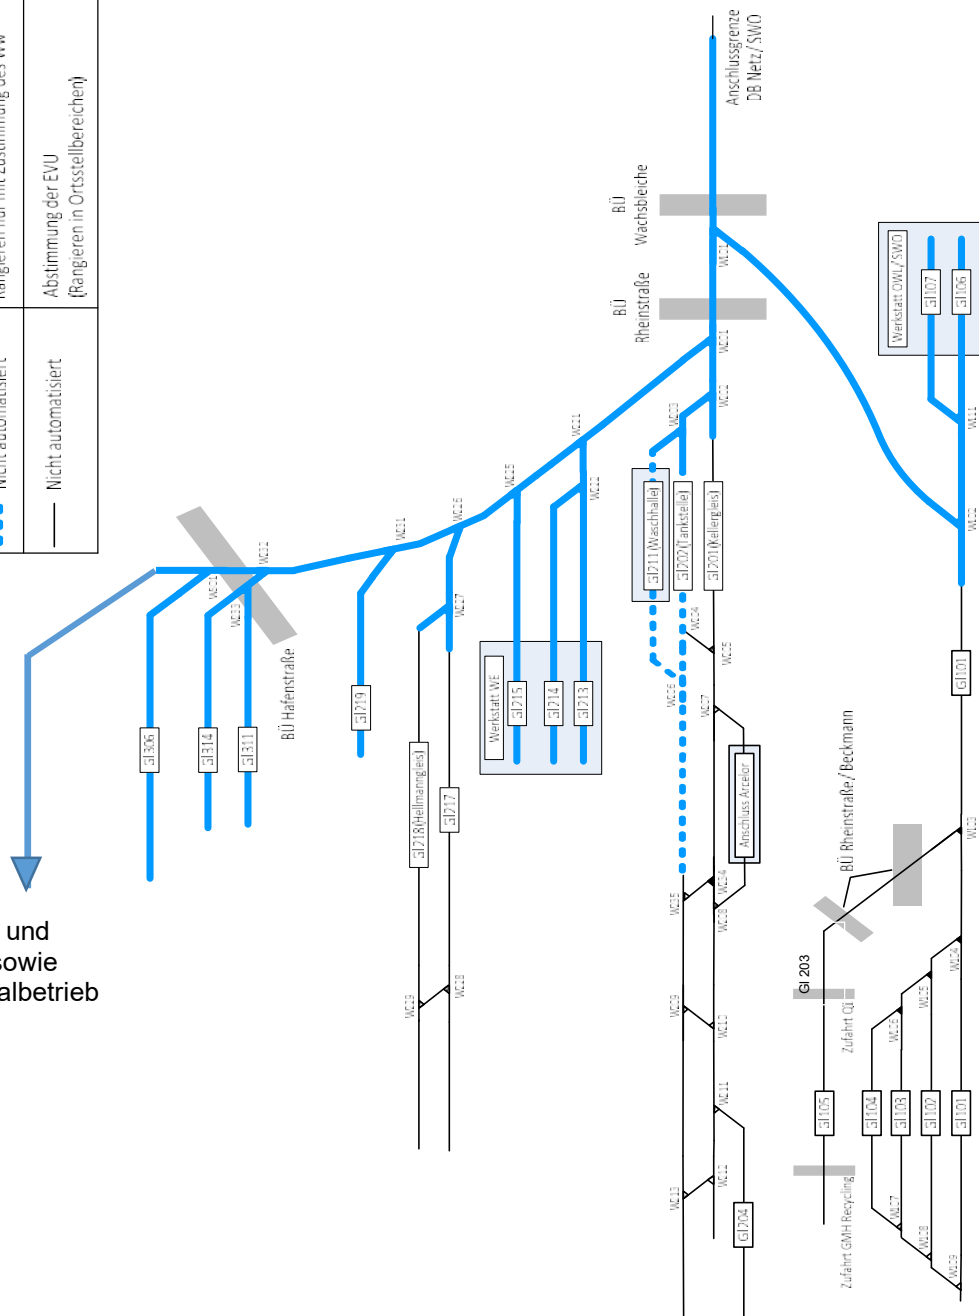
Nicht automatisiert
Rangieren nur mit Zustimmung des WW

Nicht automatisiert
Abstimmung der EVU (Rangieren in Ortsstellbereichen)

Anschlussgrenze DB Netz/SWO

BÜ Wachsbleiche

BÜ Rheinstraße

Werkstatt OWL/SWO
Gl107
Gl106

Gl211 (Waschhalle)
Gl202 (Tankstelle)
Gl201 (Kellergleis)

Werkstatt WE
Gl215
Gl214
Gl213

Gl219

BÜ Hafenstraße

Gl306
Gl314
Gl311

Gl218 (Hellmanngleis)
Gl217

Anschluss Arcelor

Gl101

BÜ Rheinstraße / Beckmann

Gl 203

Zufahrt Oü

Gl105
Gl104
Gl103
Gl102
Gl101

Zufahrt GMH Recycling

Gl204

und
sowie
albetrieb